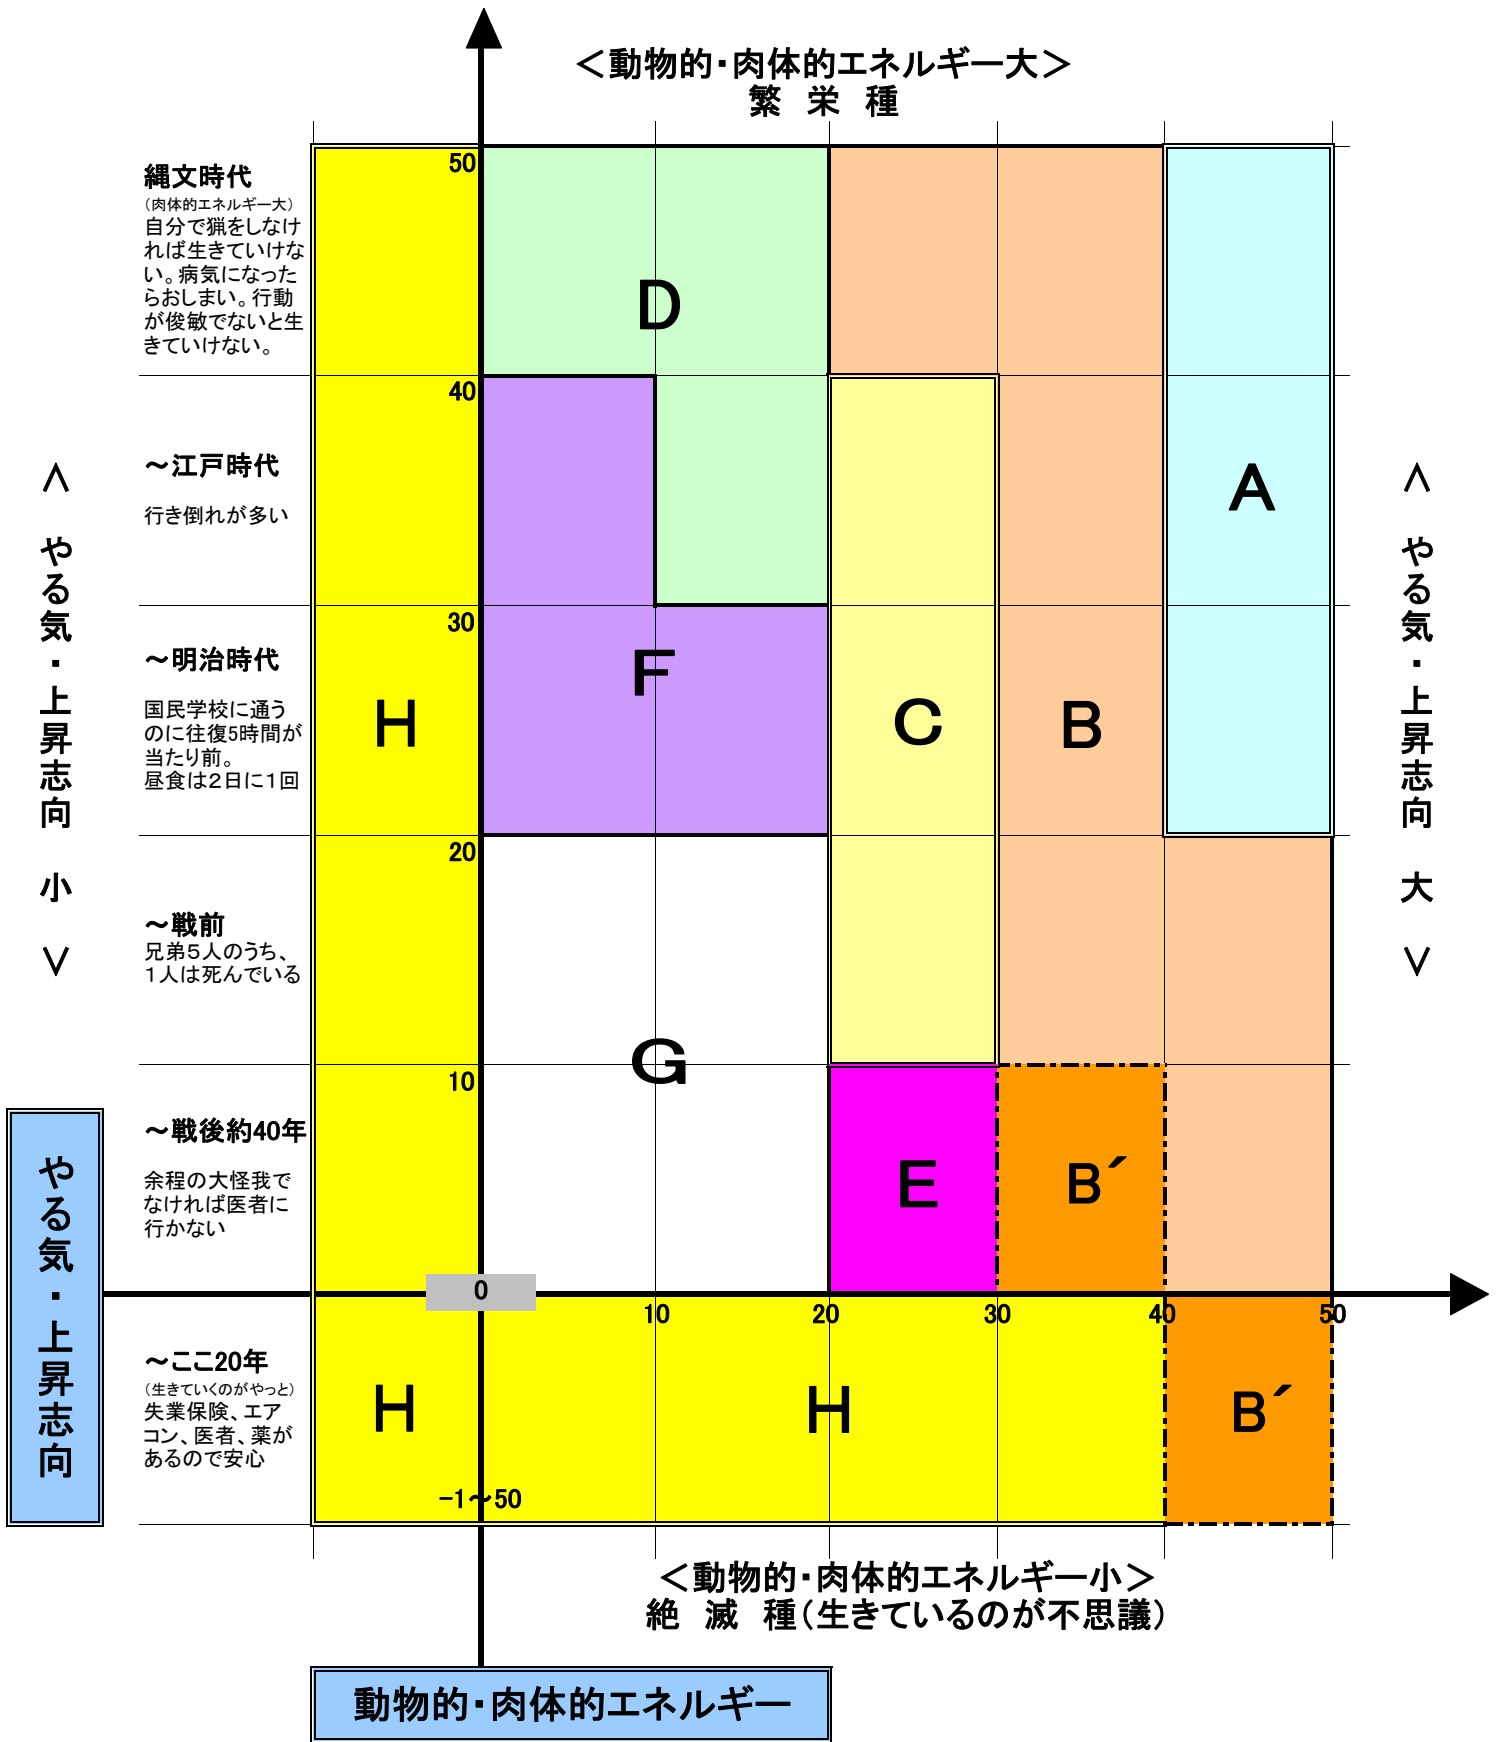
＜動物的・肉体的エネルギー大＞
繁　栄　種

縄文時代
（肉体的エネルギー大）
自分で猟をしなければ生きていけない。病気になったらおしまい。行動が俊敏でないと生きていけない。

～江戸時代
行き倒れが多い

～明治時代
国民学校に通うのに往復5時間が当たり前。
昼食は2日に1回

～戦前
兄弟5人のうち、1人は死んでいる

～戦後約40年
余程の大怪我でなければ医者に行かない

～ここ20年
（生きていくのがやっと）
失業保険、エアコン、医者、薬があるので安心

＜やる気・上昇志向　小＞

＜やる気・上昇志向　大＞

やる気・上昇志向

50
40
30
20
10
0
10
20
30
40
50
−1～50

D
A
F
H
C
B
G
E
B´
H
H
B´

＜動物的・肉体的エネルギー小＞
絶　滅　種（生きているのが不思議）

動物的・肉体的エネルギー